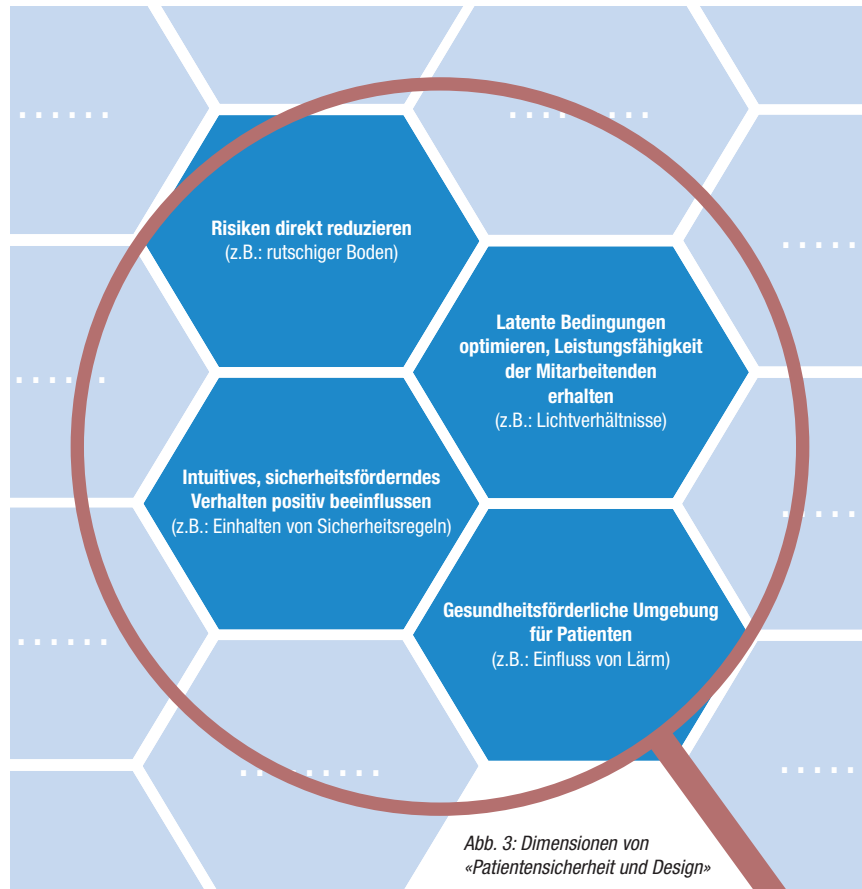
Risiken direkt reduzieren
(z.B.: rutschiger Boden)

Latente Bedingungen optimieren, Leistungsfähigkeit der Mitarbeitenden erhalten
(z.B.: Lichtverhältnisse)

Intuitives, sicherheitsförderndes Verhalten positiv beeinflussen
(z.B.: Einhalten von Sicherheitsregeln)

Gesundheitsförderliche Umgebung für Patienten
(z.B.: Einfluss von Lärm)

Abb. 3: Dimensionen von «Patientensicherheit und Design»